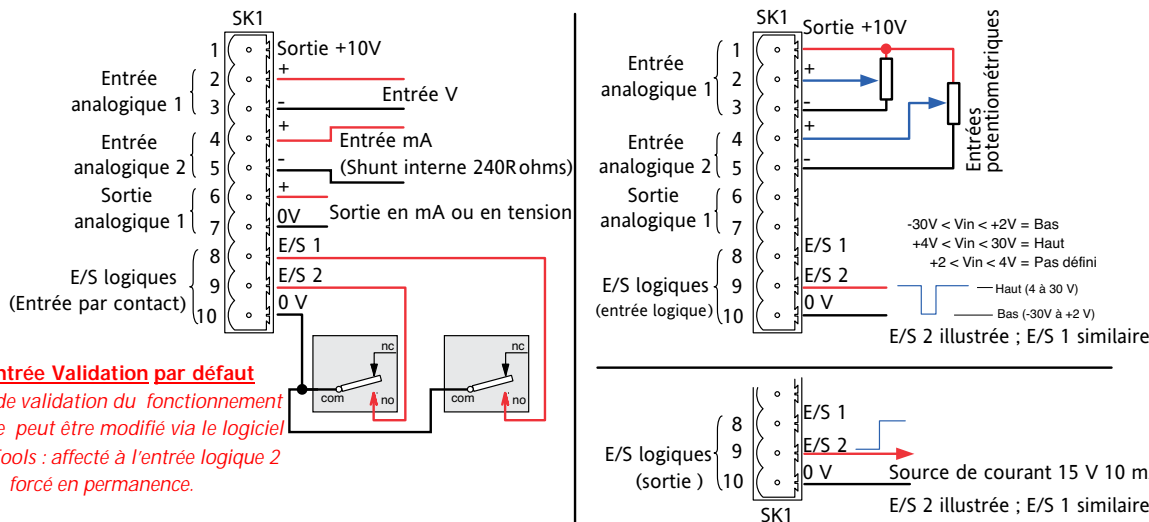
SK1
1 Sortie +10V
Entrée analogique 1
2 +
3 -
Entrée V
Entrée analogique 2
4 +
5 -
Entrée mA
(Shunt interne 240R ohms)
Sortie analogique 1
6 +
7 0V
Sortie en mA ou en tension
E/S logiques (Entrée par contact)
8 E/S 1
9 E/S 2
10 0 V
nc
com no
nc
com no

ntrée Validation par défaut
de validation du fonctionnement
e peut être modifié via le logiciel
ools : affecté à l'entrée logique 2
forcé en permanence.

SK1
Sortie +10V
Entrée analogique 1
1
2 +
3 -
Entrée analogique 2
4 +
5 -
Sortie analogique 1
6
7
Entrées potentiométriques
E/S logiques (entrée logique)
8 E/S 1
9 E/S 2
10 0 V
-30V < Vin < +2V = Bas
+4V < Vin < 30V = Haut
+2 < Vin < 4V = Pas défini
Haut (4 à 30 V)
Bas (-30V à +2 V)
E/S 2 illustrée ; E/S 1 similaire

E/S logiques (sortie )
8 E/S 1
9 E/S 2
10 0 V
Source de courant 15 V 10 m
E/S 2 illustrée ; E/S 1 similaire
SK1